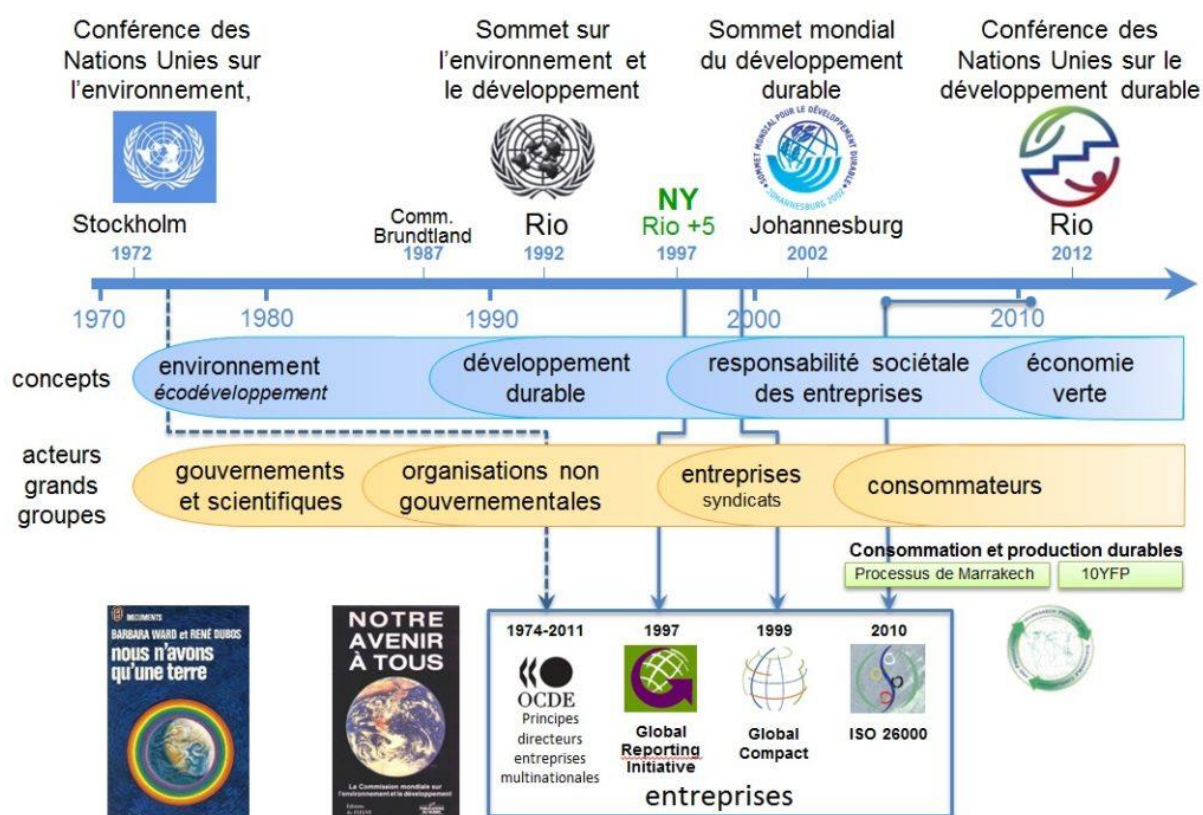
Conférence des Nations Unies sur l'environnement,

Sommet sur l'environnement et le développement

Sommet mondial du développement durable

Conférence des Nations Unies sur le développement durable

SOMMET MONDIAL POUR LE DÉVELOPPEMENT DURABLE JOHANNESBURG 2002

NY
Rio +5
1997

Stockholm
1972

Comm. Brundtland
1987

Rio
1992

Johannesburg
2002

Rio
2012

1970 1980 1990 2000 2010

concepts

environnement
écodéveloppement

développement durable

responsabilité sociétale des entreprises

économie verte

acteurs grands groupes

gouvernements et scientifiques

organisations non gouvernementales

entreprises
syndicats

consommateurs

Consommation et production durables

Processus de Marrakech

10YFP

DOCUMENTS
BARBARA WARD et RENÉ DUBOS
nous n'avons qu'une terre

NOTRE AVENIR À TOUS
La Commission mondiale sur l'environnement et le développement
Éditions du Fleuve
Les Publications du Québec

1974-2011
OCDE
Principes directeurs entreprises multinationales

1997
Global Reporting Initiative

1999
Global Compact

2010
ISO 26000

entreprises